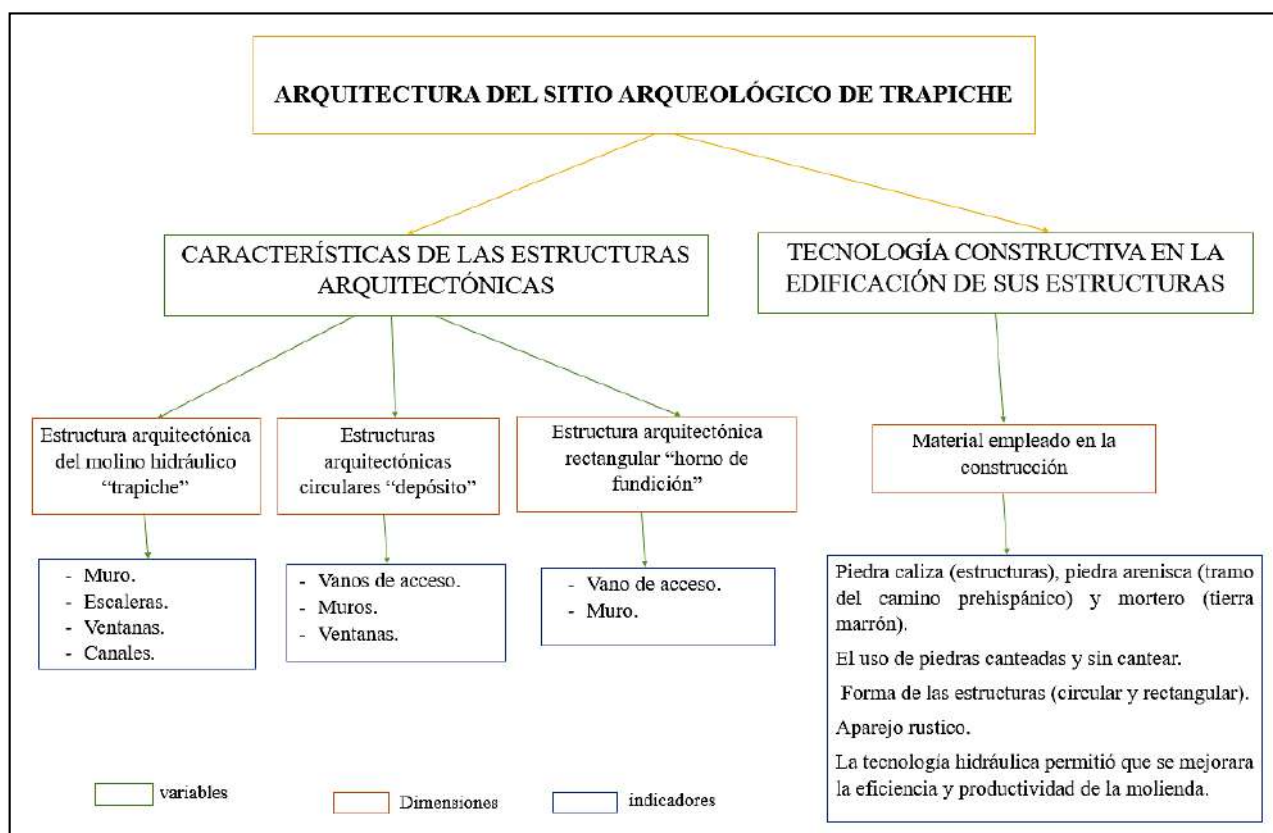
ARQUITECTURA DEL SITIO ARQUEOLÓGICO DE TRAPICHE

CARACTERÍSTICAS DE LAS ESTRUCTURAS ARQUITECTÓNICAS

TECNOLOGÍA CONSTRUCTIVA EN LA EDIFICACIÓN DE SUS ESTRUCTURAS

Estructura arquitectónica del molino hidráulico "trapiche"

- Muro.
- Escaleras.
- Ventanas.
- Canales.

Estructuras arquitectónicas circulares "depósito"

- Vanos de acceso.
- Muros.
- Ventanas.

Estructura arquitectónica rectangular "horno de fundición"

- Vano de acceso.
- Muro.

Material empleado en la construcción

Piedra caliza (estructuras), piedra arenisca (tramo del camino prehispánico) y mortero (tierra marrón).

El uso de piedras canteadas y sin cantear.

Forma de las estructuras (circular y rectangular).

Aparejo rustico.

La tecnología hidráulica permitió que se mejorara la eficiencia y productividad de la molienda.

variables

Dimensiones

indicadores